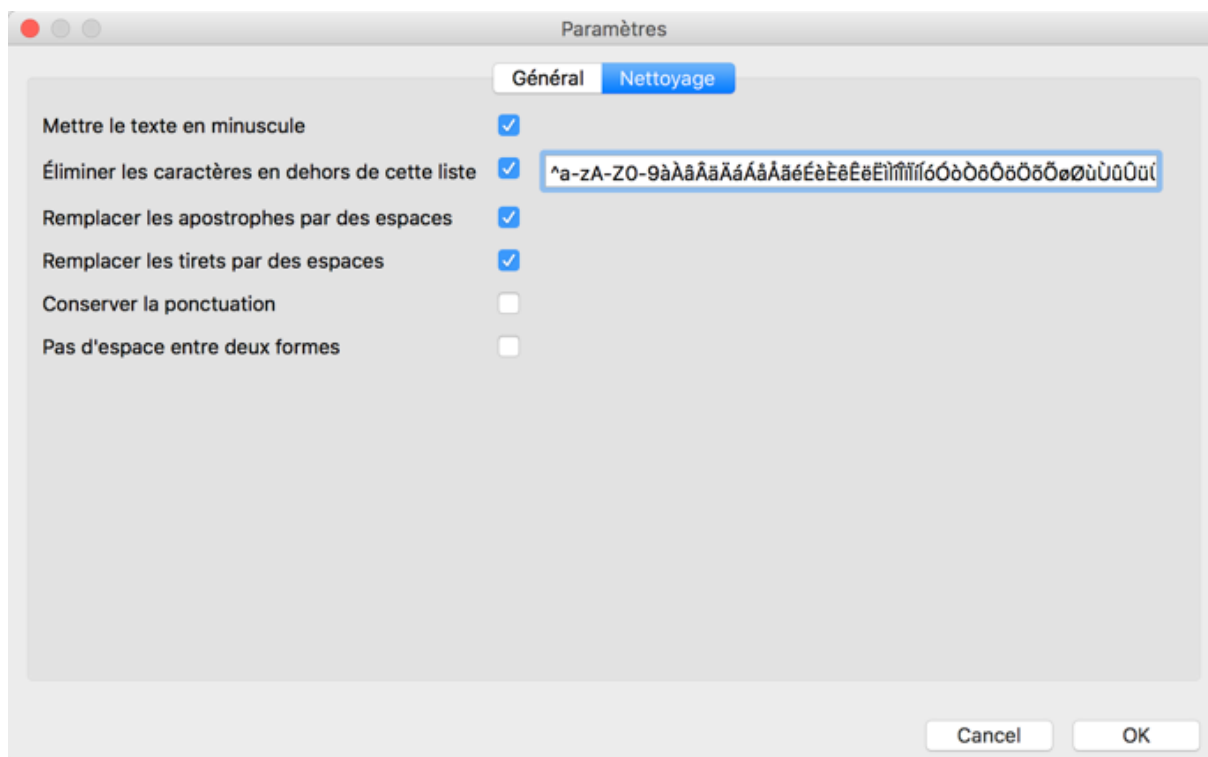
Paramètres

Général Nettoyage

Mettre le texte en minuscule

Éliminer les caractères en dehors de cette liste ^a-zA-Z0-9àÀâÂäÄáÁåÅãéÉèÈêÊëËìÌîÎïÏíóÓòÒôÔöÖõÕøØùÙûÛü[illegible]

Remplacer les apostrophes par des espaces

Remplacer les tirets par des espaces

Conserver la ponctuation

Pas d'espace entre deux formes

Cancel OK